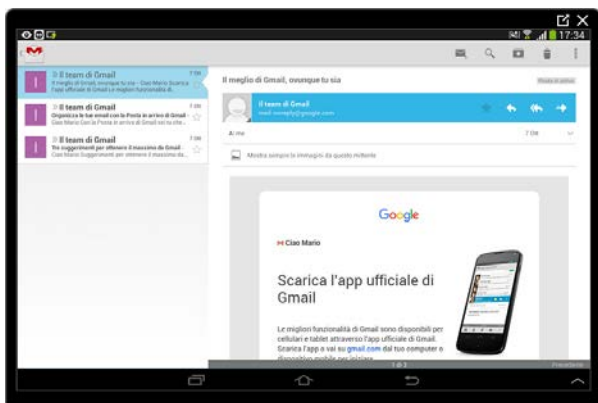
17:34

Il team di Gmail
7 ott
Il meglio di Gmail, ovunque tu sia - Ciao Mario Scarica l'app ufficiale di Gmail Le migliori funzionalità

Il team di Gmail
7 ott
Organizza le tue email con la Posta in arrivo di Gmail
Ciao Mario Con la Posta in arrivo di Gmail sai che...

Il team di Gmail
7 ott
Tre suggerimenti per ottenere il massimo da Gmail
Ciao Mario Suggerimenti per ottenere il massimo da...

Il meglio di Gmail, ovunque tu sia
Posta in arrivo

Il team di Gmail
mail-noreply@google.com

A: me
7 ott

Mostra sempre le immagini da questo mittente

Google

Ciao Mario

Scarica l'app ufficiale di Gmail

Le migliori funzionalità di Gmail sono disponibili per cellulari e tablet attraverso l'app ufficiale di Gmail. Scarica l'app e vai su gmail.com dal tuo computer o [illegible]

1 di 3
Precedente